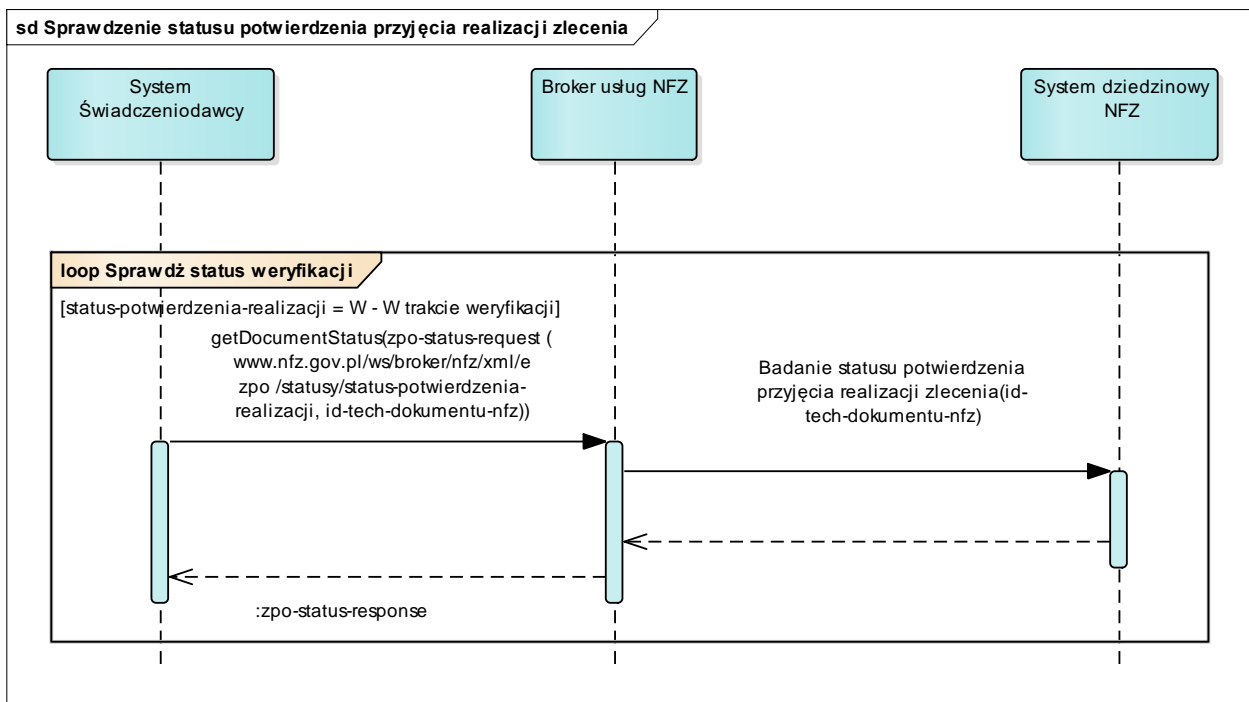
sd Sprawdzenie statusu potwierdzenia przyjęcia realizacji zlecenia

System Świadczeniodawcy

Broker usług NFZ

System dziedzinowy NFZ

loop Sprawdź status weryfikacji

[status-potwierdzenia-realizacji = W - W trakcie weryfikacji]

getDocumentStatus(zpo-status-request ( www.nfz.gov.pl/ws/broker/nfz/xml/e zpo /statusy/status-potwierdzenia-realizacji, id-tech-dokumentu-nfz))

Badanie statusu potwierdzenia przyjęcia realizacji zlecenia(id-tech-dokumentu-nfz)

:zpo-status-response